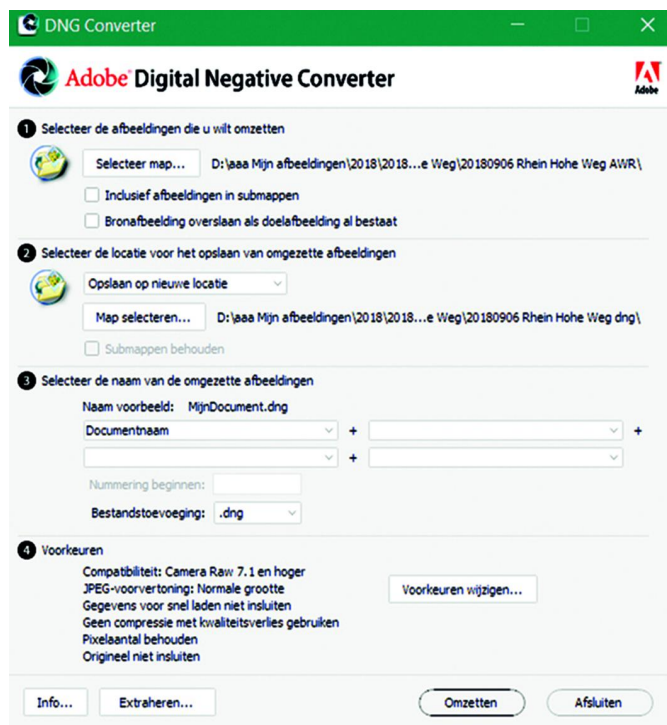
DNG Converter

Adobe Digital Negative Converter

Adobe

1 Selecteer de afbeeldingen die u wilt omzetten

Selecteer map... D:\aaa Mijn afbeeldingen\2018\2018...e Weg\20180906 Rhein Hohe Weg AWR\

Inclusief afbeeldingen in submappen

Bronafbeelding overslaan als doelafbeelding al bestaat

2 Selecteer de locatie voor het opslaan van omgezette afbeeldingen

Opslaan op nieuwe locatie

Map selecteren... D:\aaa Mijn afbeeldingen\2018\2018...e Weg\20180906 Rhein Hohe Weg dng\

Submappen behouden

3 Selecteer de naam van de omgezette afbeeldingen

Naam voorbeeld: MijnDocument.dng

Documentnaam +  +

+

Nummering beginnen:

Bestandstoevoeging: .dng

4 Voorkeuren

Compatibiliteit: Camera Raw 7.1 en hoger
JPEG-voorvertoning: Normale grootte
Gegevens voor snel laden niet insluiten
Geen compressie met kwaliteitsverlies gebruiken
Pixelaantal behouden
Origineel niet insluiten

Voorkeuren wijzigen...

Info... Extraheren... Omzetten Afsluiten